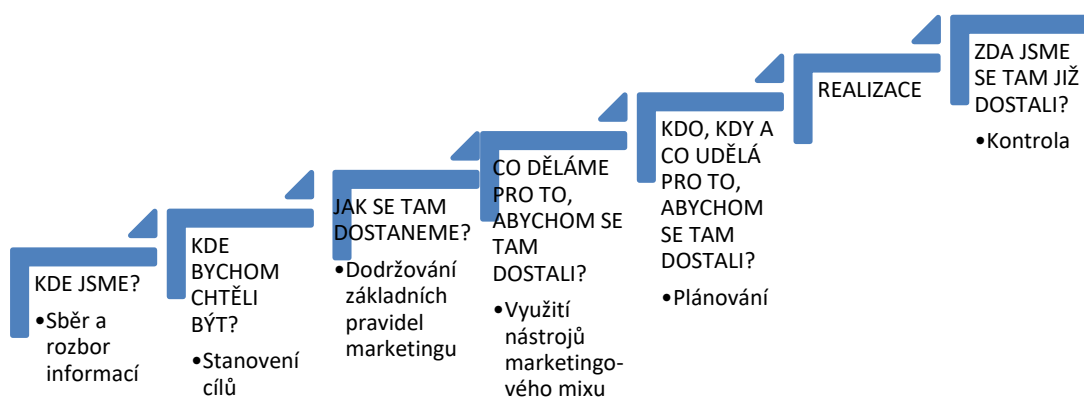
KDE JSME?

•Sběr a rozbor informací

KDE BYCHOM CHTĚLI BÝT?

•Stanovení cílů

JAK SE TAM DOSTANEME?

•Dodržování základních pravidel marketingu

CO DĚLÁME PRO TO, ABYCHOM SE TAM DOSTALI?

•Využití nástrojů marketingového mixu

KDO, KDY A CO UDĚLÁ PRO TO, ABYCHOM SE TAM DOSTALI?

•Plánování

REALIZACE

ZDA JSME SE TAM JIŽ DOSTALI?

•Kontrola